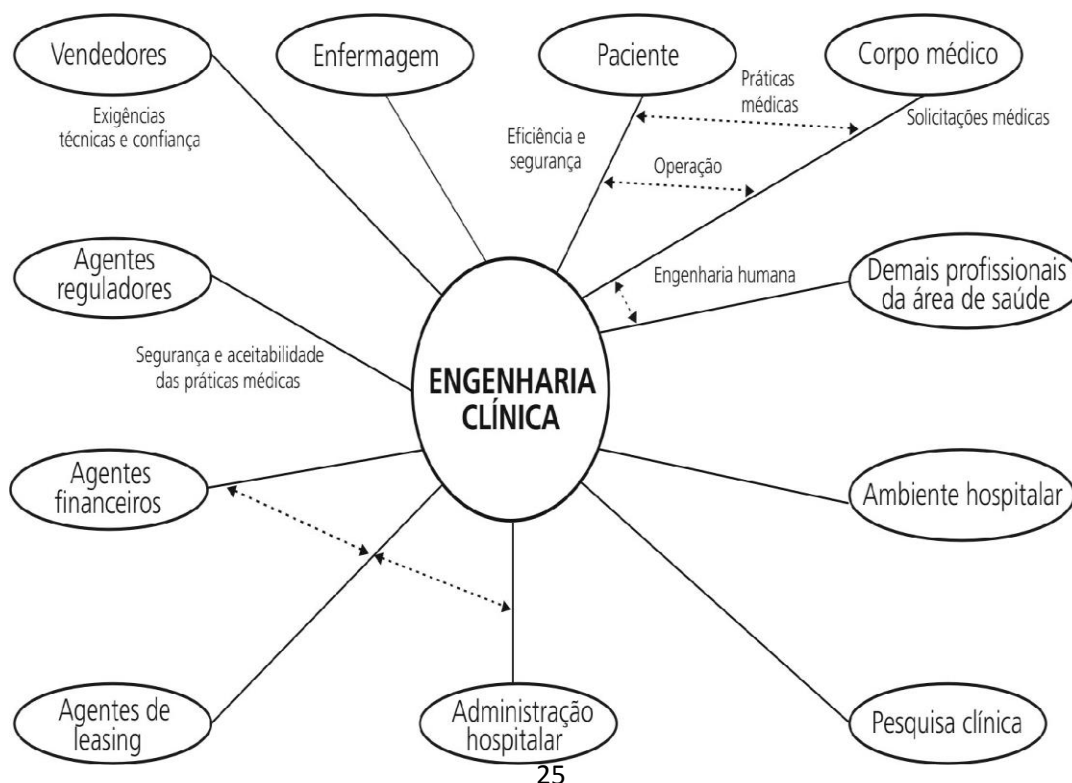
Vendedores

Enfermagem

Paciente

Corpo médico

Exigências técnicas e confiança

Práticas médicas

Solicitações médicas

Eficiência e segurança

Operação

Agentes reguladores

Engenharia humana

Demais profissionais da área de saúde

Segurança e aceitabilidade das práticas médicas

ENGENHARIA CLÍNICA

Agentes financeiros

Ambiente hospitalar

Agentes de leasing

Administração hospitalar

Pesquisa clínica

25